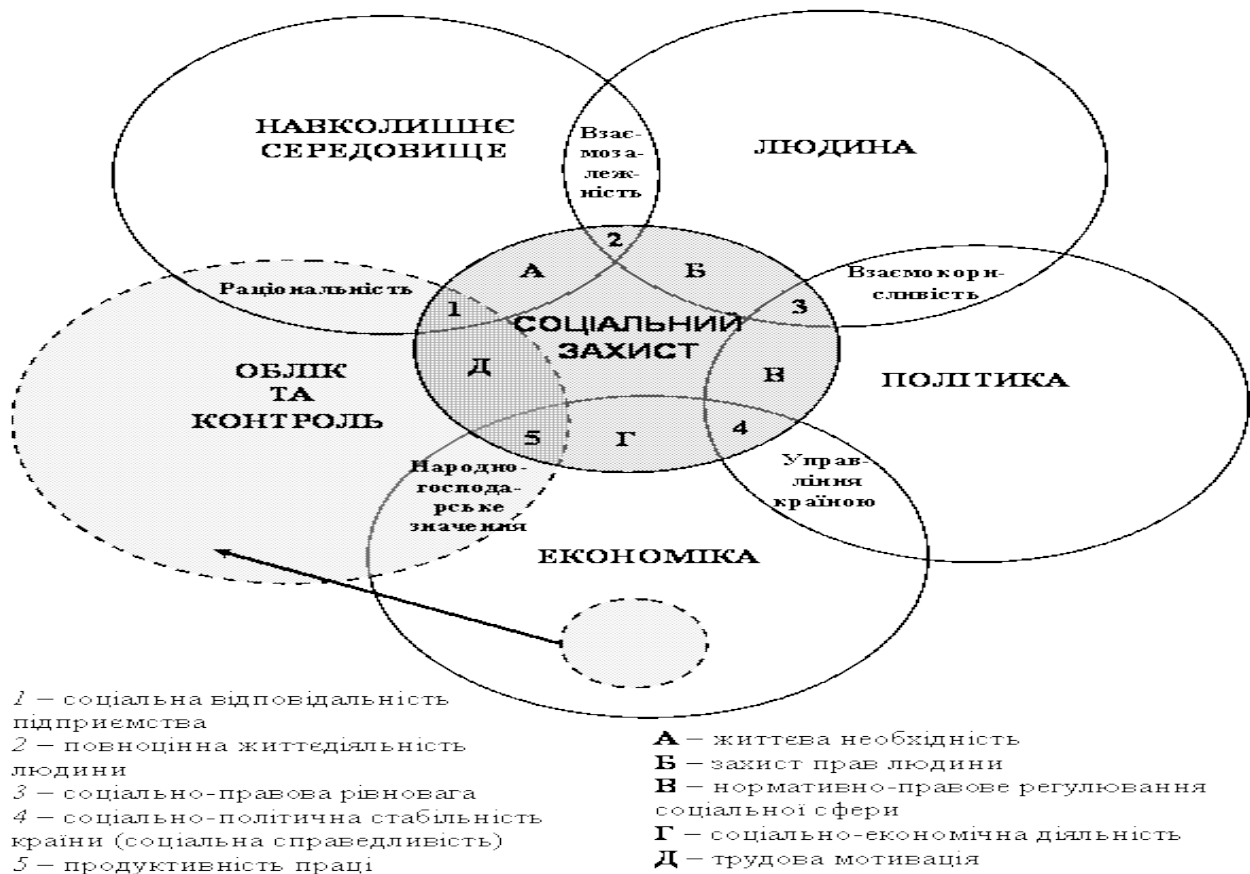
НАВКОЛИШНЄ СЕРЕДОВИЩЕ

Взаємозалежність

ЛЮДИНА

2

А

Б

Раціональність

Взаємокорисливість

1

3

СОЦІАЛЬНИЙ ЗАХИСТ

ОБЛІК ТА КОНТРОЛЬ

Д

В

ПОЛІТИКА

5

Г

4

Народногосподарське значення

Управління країною

ЕКОНОМІКА

1 – соціальна відповідальність підприємства
2 – повноцінна життєдіяльність людини
3 – соціально-правова рівновага
4 – соціально-політична стабільність країни (соціальна справедливість)
5 – продуктивність праці

А – життєва необхідність
Б – захист прав людини
В – нормативно-правове регулювання соціальної сфери
Г – соціально-економічна діяльність
Д – трудова мотивація